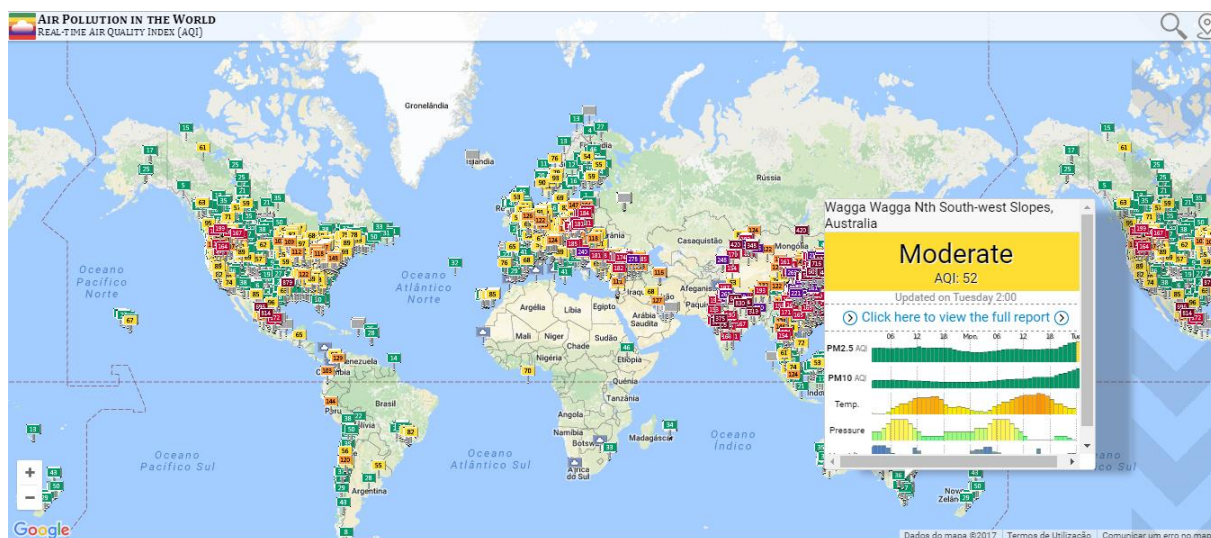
Air Pollution in the World
Real-time Air Quality Index (AQI)

Gronelândia
Islândia
Rússia
Casaquistão
Mongólia
Afeganistão
Oceano Pacífico Norte
Oceano Atlântico Norte
Argélia
Líbia
Egipto
Arábia Saudita
Mali
Níger
Chade
Sudão
Nigéria
Etiópia
Quénia
Tanzânia
Angola
Namíbia
Botswana
Madagáscar
África do Sul
Venezuela
Colômbia
Brasil
Bolívia
Argentina
Oceano Pacífico Sul
Oceano Atlântico Sul
Oceano Índico
Nova Zelândia

Wagga Wagga Nth South-west Slopes, Australia
Moderate
AQI: 52
Updated on Tuesday 2:00
Click here to view the full report
PM2.5 AQI
PM10 AQI
Temp.
Pressure
06 12 18 Mon. 06 12 18 Tue

15 17 61 25 25 13 17 76 55 59 32 85 67 65 14 70 46 73 42 38 13 43 58 82 55 56 88 26 29 52 344 129 183 420 124

+
−
Google
Dados do mapa ©2017 | Termos de Utilização | Comunicar um erro no mapa